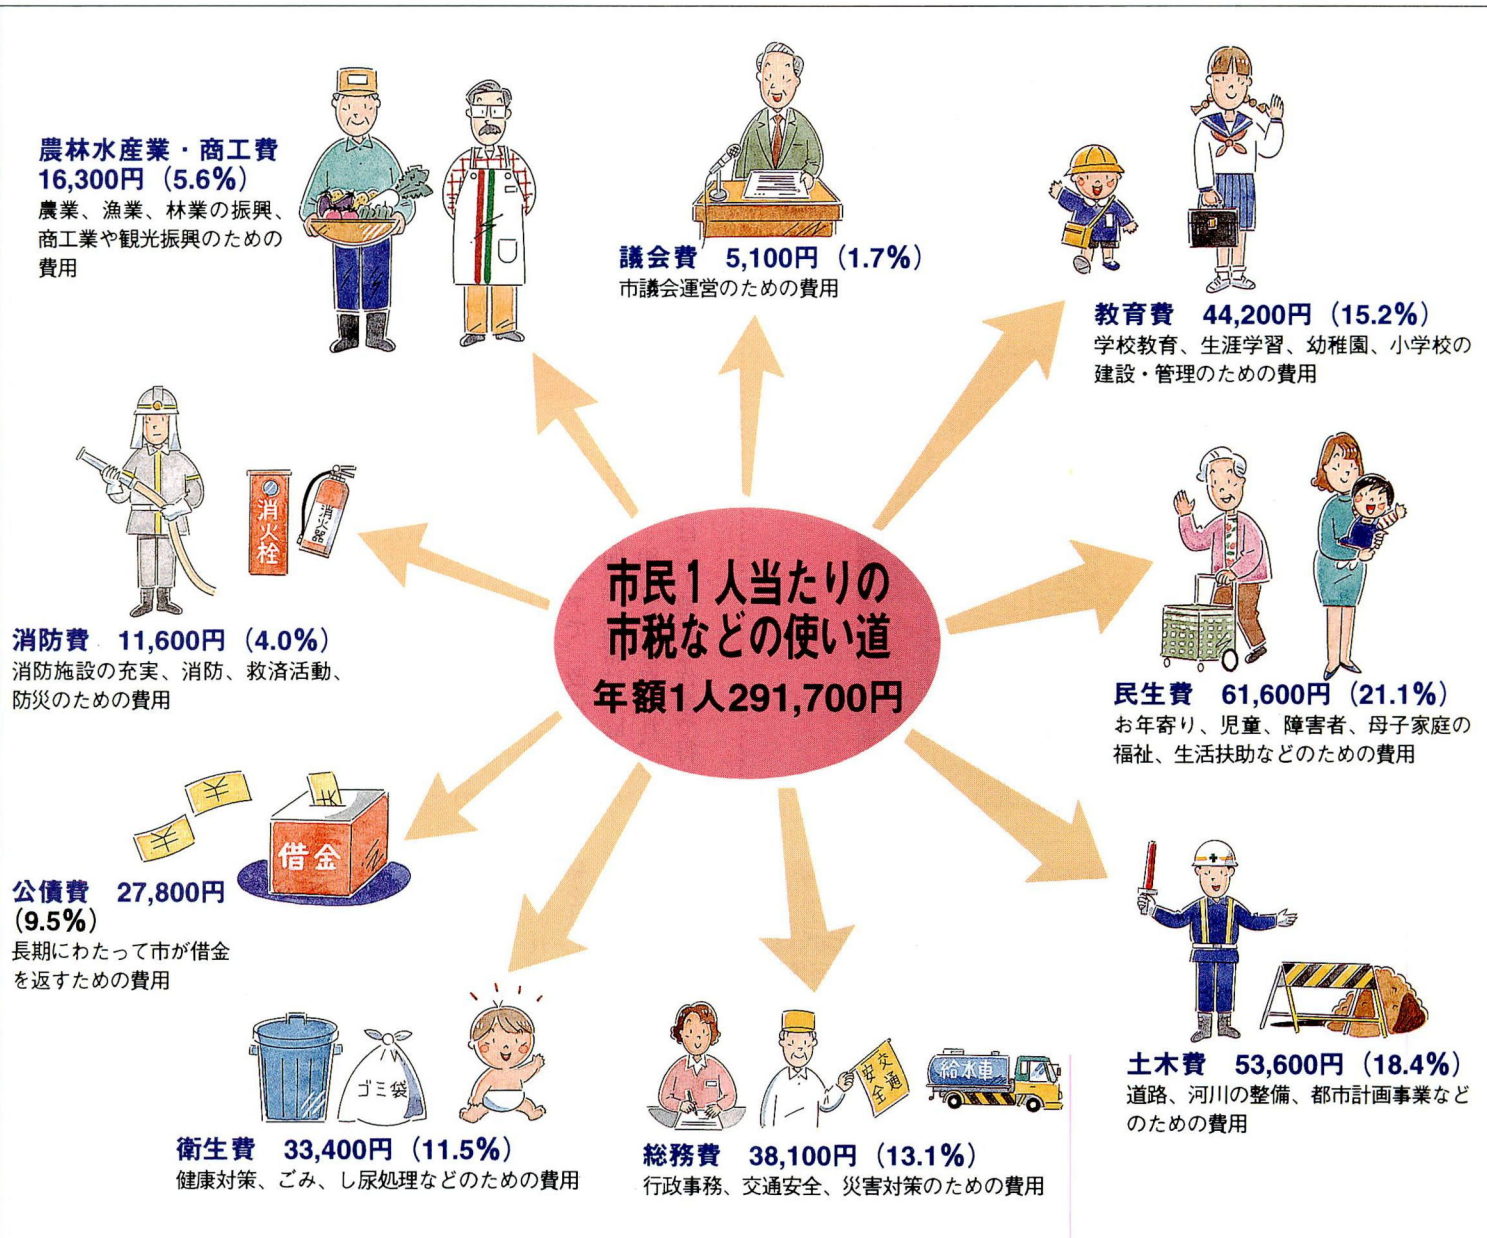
農林水産業・商工費
16,300円（5.6%）
農業、漁業、林業の振興、商工業や観光振興のための費用

議会費　5,100円（1.7%）
市議会運営のための費用

教育費　44,200円（15.2%）
学校教育、生涯学習、幼稚園、小学校の建設・管理のための費用

消火栓

消火器

市民1人当たりの
市税などの使い道
年額1人291,700円

消防費　11,600円（4.0%）
消防施設の充実、消防、救済活動、防災のための費用

民生費　61,600円（21.1%）
お年寄り、児童、障害者、母子家庭の福祉、生活扶助などのための費用

借金

公債費　27,800円
（9.5%）
長期にわたって市が借金を返すための費用

ゴミ袋

交通安全

給水車

土木費　53,600円（18.4%）
道路、河川の整備、都市計画事業などのための費用

衛生費　33,400円（11.5%）
健康対策、ごみ、し尿処理などのための費用

総務費　38,100円（13.1%）
行政事務、交通安全、災害対策のための費用